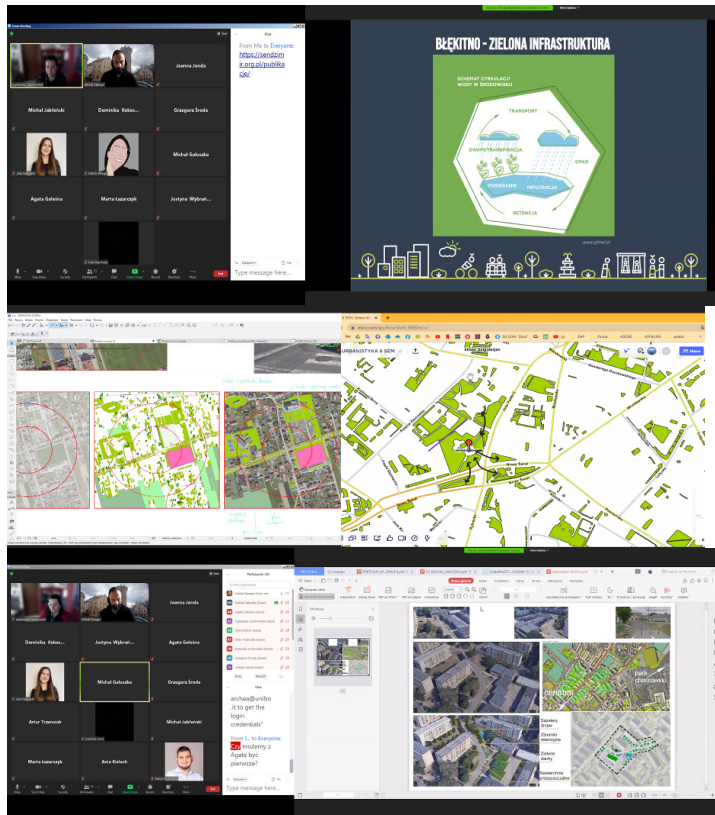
Joanna Jenda

Michał Jabłoński

Dominika Kałus...

Grzegorz Średa

Michał Gałuszka

Agata Gołosina

Marta Łazarczyk

Justyna Wybran...

From Me to Everyone:
https://sendzimir.org.pl/publikacje/

Type message here...

BŁĘKITNO - ZIELONA INFRASTRUKTURA

SCHEMAT CYRKULACJI WODY W ŚRODOWISKU

TRANSPORT

EWAPOTRANSPIRACJA

OPAD

POBIERANIE

INFILTRACJA

RETENCJA

www.pzfnt.pl

URBANISTYKA 5 SEM

Joanna Jenda

Dominika Kałus...

Justyna Wybran...

Agata Gołosina

Michał Gałuszka

Grzegorz Średa

Artur Trawniok

Michał Jabłoński

Marta Łazarczyk

Asia Kiełoch

Participants

Chat

archiwa@unibo .it to get the login credentials"

From J... to Everyone:
Czy możemy z Agatą być pierwsze?

Type message here...

Park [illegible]

Szpalery drzew

Zbiorniki retencyjne

Zielone dachy

Nawierzchnia przepuszczalna